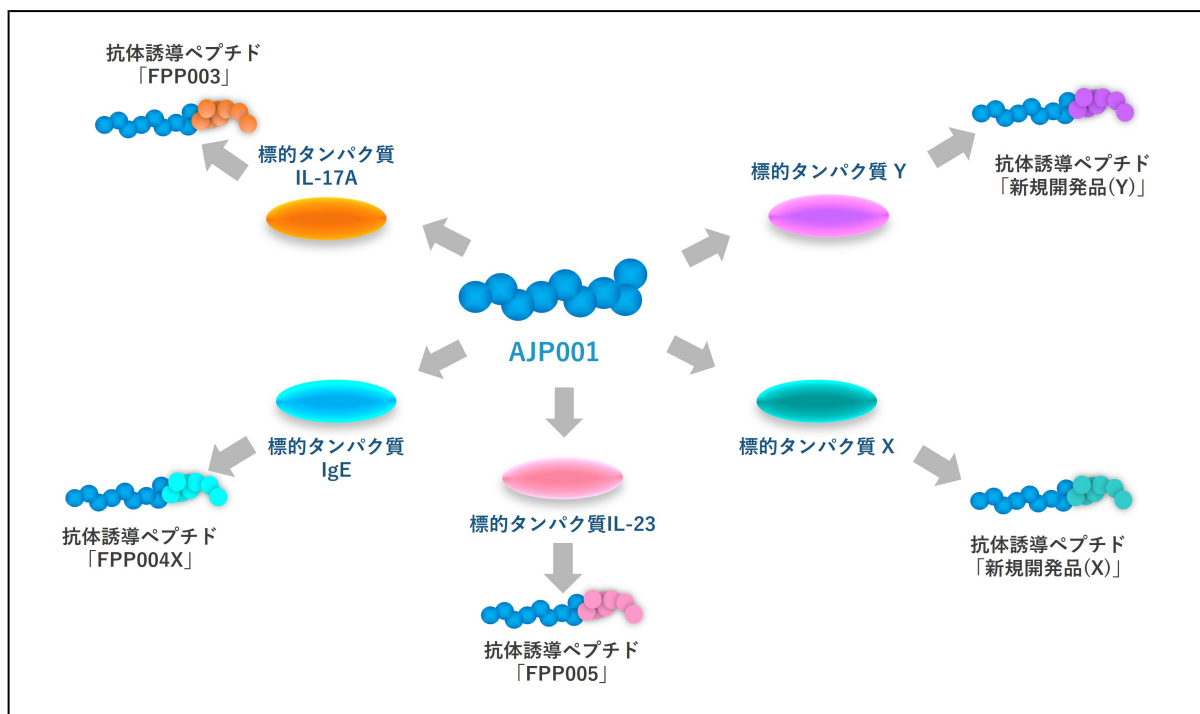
抗体誘導ペプチド
「FPP003」

標的タンパク質
IL-17A

標的タンパク質 Y

抗体誘導ペプチド
「新規開発品(Y)」

AJP001

標的タンパク質
IgE

標的タンパク質 X

抗体誘導ペプチド
「FPP004X」

標的タンパク質IL-23

抗体誘導ペプチド
「新規開発品(X)」

抗体誘導ペプチド
「FPP005」